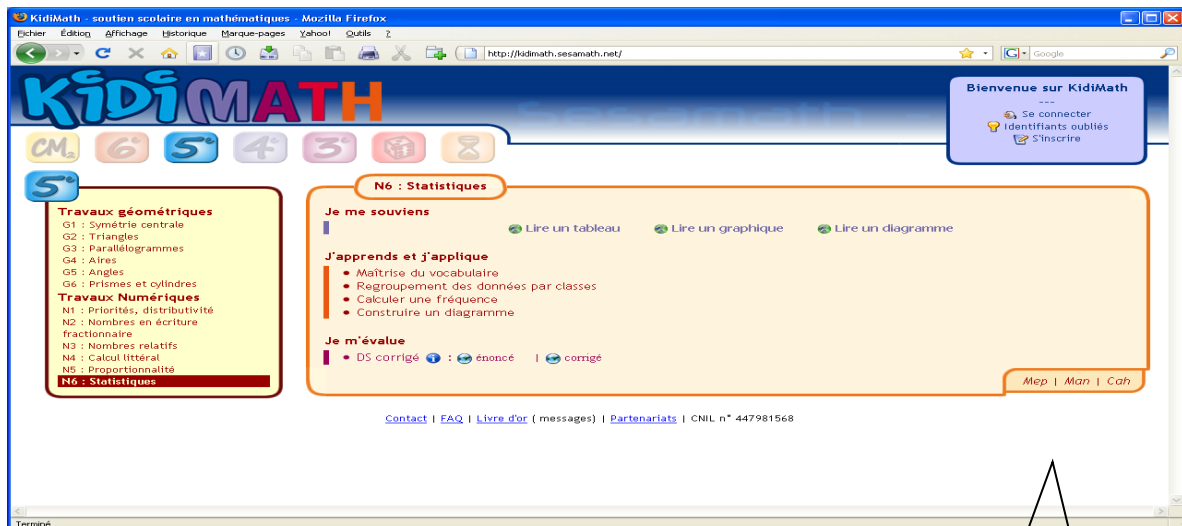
KidiMath - soutien scolaire en mathématiques - Mozilla Firefox

Fichier Édition Affichage Historique Marque-pages Yahoo! Outils ?

http://kidimath.sesamath.net/

Google

KIDIMATH

Sesamath

CM 6 5 4 3

Bienvenue sur KidiMath
---
Se connecter
Identifiants oubliés
S'inscrire

5

Travaux géométriques
G1 : Symétrie centrale
G2 : Triangles
G3 : Parallélogrammes
G4 : Aires
G5 : Angles
G6 : Prismes et cylindres
Travaux Numériques
N1 : Priorités, distributivité
N2 : Nombres en écriture fractionnaire
N3 : Nombres relatifs
N4 : Calcul littéral
N5 : Proportionnalité
N6 : Statistiques

N6 : Statistiques

Je me souviens
Lire un tableau
Lire un graphique
Lire un diagramme

J'apprends et j'applique
• Maîtrise du vocabulaire
• Regroupement des données par classes
• Calculer une fréquence
• Construire un diagramme

Je m'évalue
• DS corrigé : énoncé | corrigé

Mep | Man | Cah

Contact | FAQ | Livre d'or ( messages) | Partenariats | CNIL n° 447981568

Terminé